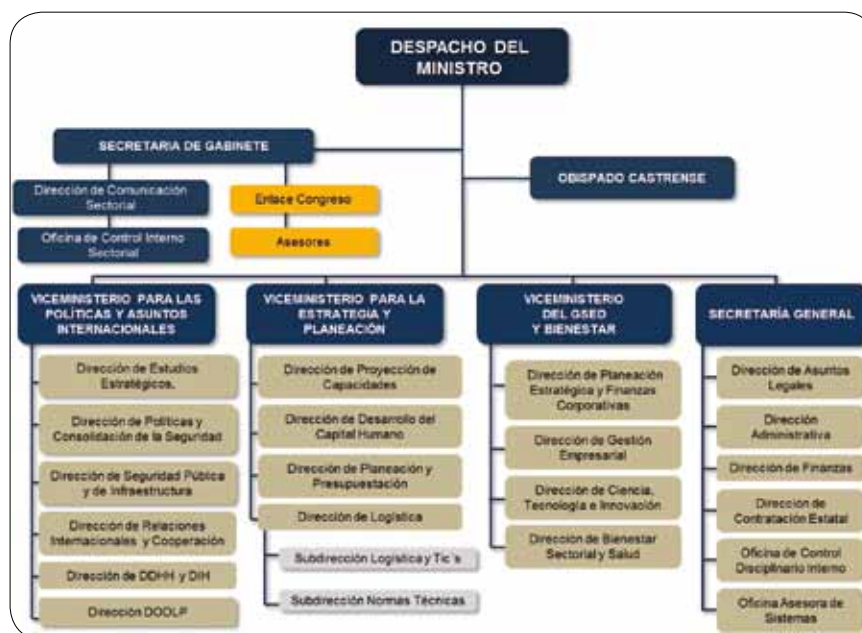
DESPACHO DEL MINISTRO

SECRETARIA DE GABINETE

Dirección de Comunicación Sectorial

Oficina de Control Interno Sectorial

Enlace Congreso

Asesores

OBISPADO CASTRENSE

VICEMINISTERIO PARA LAS POLÍTICAS Y ASUNTOS INTERNACIONALES

Dirección de Estudios Estratégicos.

Dirección de Políticas y Consolidación de la Seguridad

Dirección de Seguridad Pública y de Infraestructura

Dirección de Relaciones Internacionales y Cooperación

Dirección de DDHH y DIH

Dirección DOOLP

VICEMINISTERIO PARA LA ESTRATEGIA Y PLANEACIÓN

Dirección de Proyección de Capacidades

Dirección de Desarrollo del Capital Humano

Dirección de Planeación y Presupuestación

Dirección de Logística

Subdirección Logística y Tic´s

Subdirección Normas Técnicas

VICEMINISTERIO DEL GSED Y BIENESTAR

Dirección de Planeación Estratégica y Finanzas Corporativas

Dirección de Gestión Empresarial

Dirección de Ciencia, Tecnología e Innovación

Dirección de Bienestar Sectorial y Salud

SECRETARÍA GENERAL

Dirección de Asuntos Legales

Dirección Administrativa

Dirección de Finanzas

Dirección de Contratación Estatal

Oficina de Control Disciplinario Interno

Oficina Asesora de Sistemas